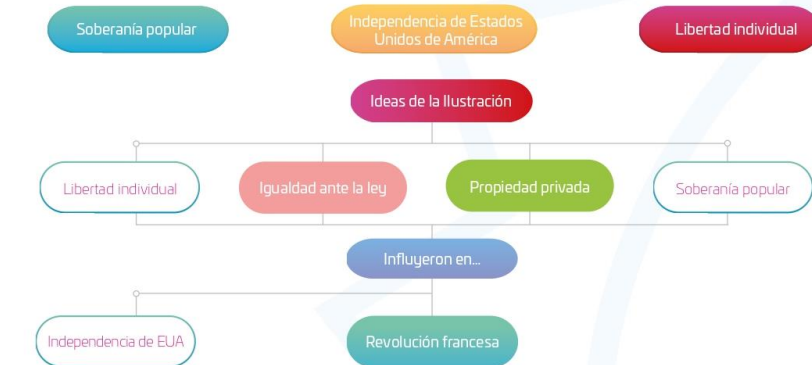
Soberanía popular

Independencia de Estados Unidos de América

Libertad individual

Ideas de la Ilustración

Libertad individual

Igualdad ante la ley

Propiedad privada

Soberanía popular

Influyeron en...

Independencia de EUA

Revolución francesa